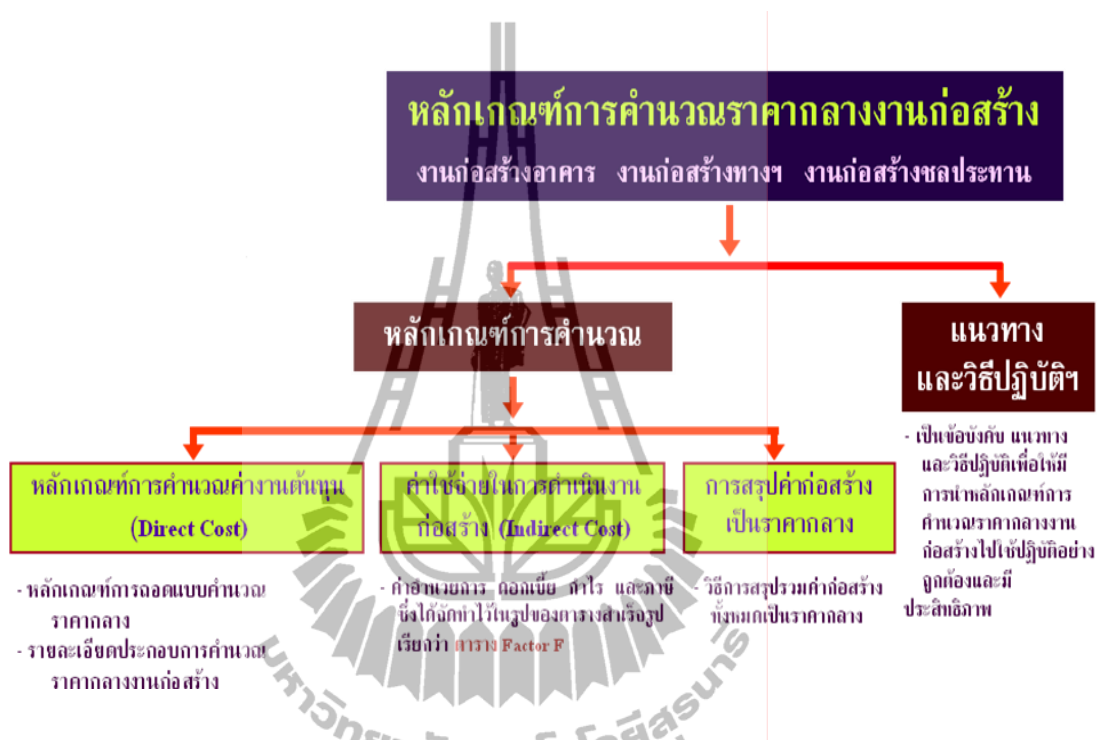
หลักเกณฑ์การคำนวณราคากลางงานก่อสร้าง

งานก่อสร้างอาคาร งานก่อสร้างทางฯ งานก่อสร้างชลประทาน

หลักเกณฑ์การคำนวณ

แนวทาง และวิธีปฏิบัติฯ

หลักเกณฑ์การคำนวณค่างานต้นทุน (Direct Cost)

ค่าใช้จ่ายในการดำเนินงานก่อสร้าง (Indirect Cost)

การสรุปค่าก่อสร้างเป็นราคากลาง

- หลักเกณฑ์การถอดแบบคำนวณราคากลาง
- รายละเอียดประกอบการคำนวณราคากลางงานก่อสร้าง

- ค่าอำนวยการ ดอกเบี้ย กำไร และภาษี ซึ่งได้จัดทำไว้ในรูปของตารางสำเร็จรูป เรียกว่า ตาราง Factor F

- วิธีการสรุปรวมค่าก่อสร้างทั้งหมดเป็นราคากลาง

- เป็นข้อบังคับ แนวทางและวิธีปฏิบัติเพื่อให้มีการนำหลักเกณฑ์การคำนวณราคากลางงานก่อสร้างไปใช้ปฏิบัติอย่างถูกต้องและมีประสิทธิภาพ

มหาวิทยาลัยเทคโนโลยีสุรนารี